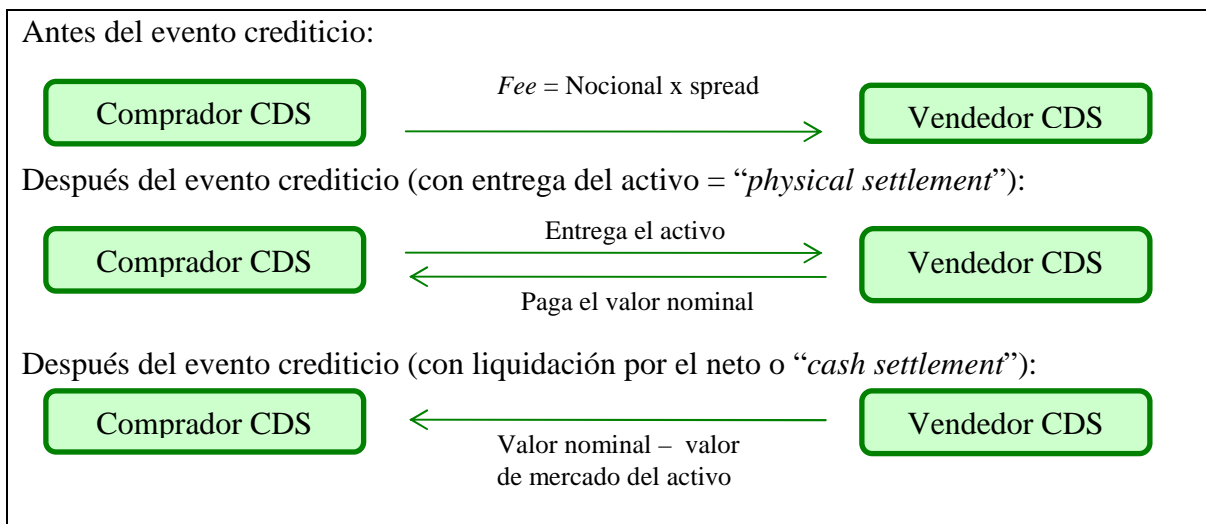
Antes del evento crediticio:

*Fee* = Nocional x spread

Comprador CDS

Vendedor CDS

Después del evento crediticio (con entrega del activo = "*physical settlement*"):

Entrega el activo

Comprador CDS

Vendedor CDS

Paga el valor nominal

Después del evento crediticio (con liquidación por el neto o "*cash settlement*"):

Comprador CDS

Vendedor CDS

Valor nominal – valor de mercado del activo